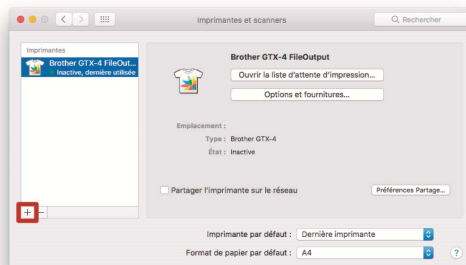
Imprimantes et scanners

Rechercher

Imprimantes

Brother GTX-4 FileOut...
Inactive, dernière utilisée

Brother GTX-4 FileOutput

Ouvrir la liste d'attente d'impression...

Options et fournitures...

Emplacement :
Type : Brother GTX-4
État : Inactive

Partager l'imprimante sur le réseau

Préférences Partage...

+ −

Imprimante par défaut : Dernière imprimante

Format de papier par défaut : A4

?